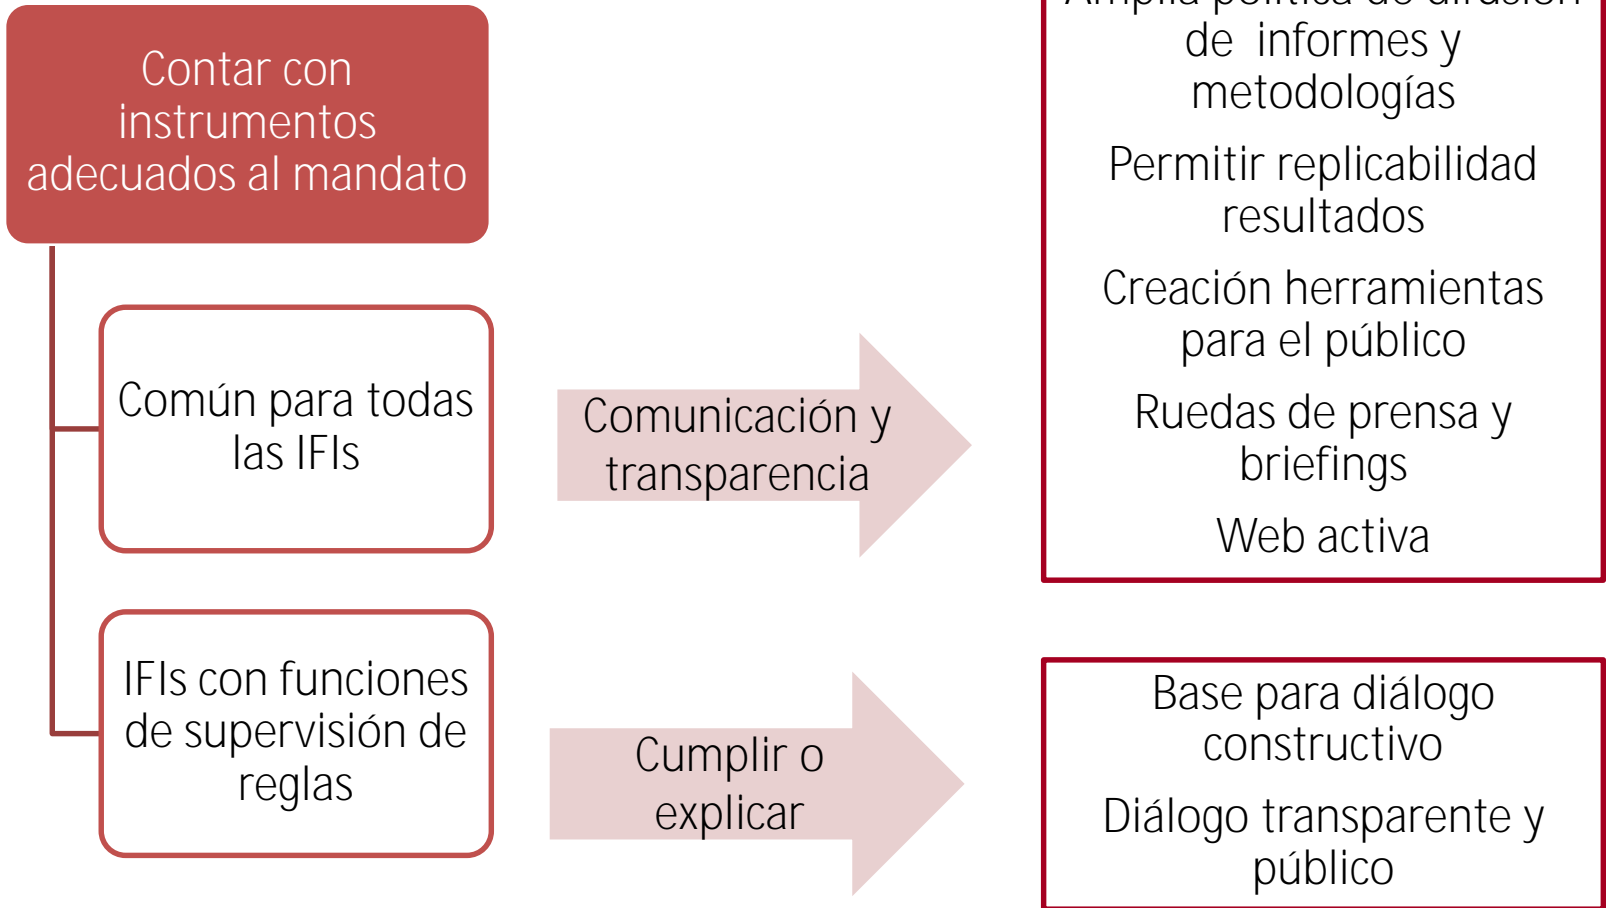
Contar con instrumentos adecuados al mandato

Común para todas las IFIs

IFIs con funciones de supervisión de reglas

Comunicación y transparencia

Cumplir o explicar

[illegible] de informes y metodologías

Permitir replicabilidad resultados

Creación herramientas para el público

Ruedas de prensa y briefings

Web activa

Base para diálogo constructivo

Diálogo transparente y público